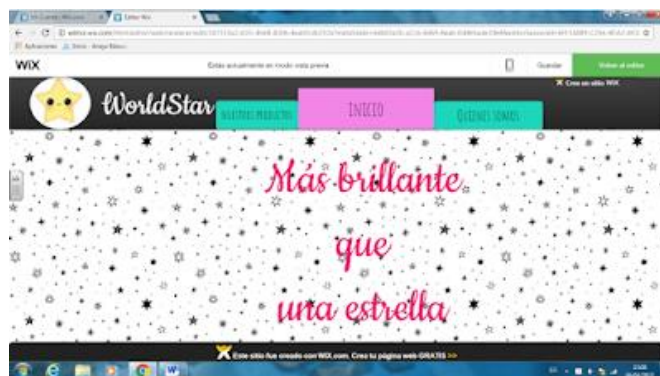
WIX

Estás actualmente en modo vista previa

Guardar

Volver al editor

Crea un sitio WIX

WorldStar

NUESTROS PRODUCTOS

INICIO

QUIENES SOMOS

Más brillante que una estrella

Este sitio fue creado con WIX.com. Crea tu página web GRATIS >>